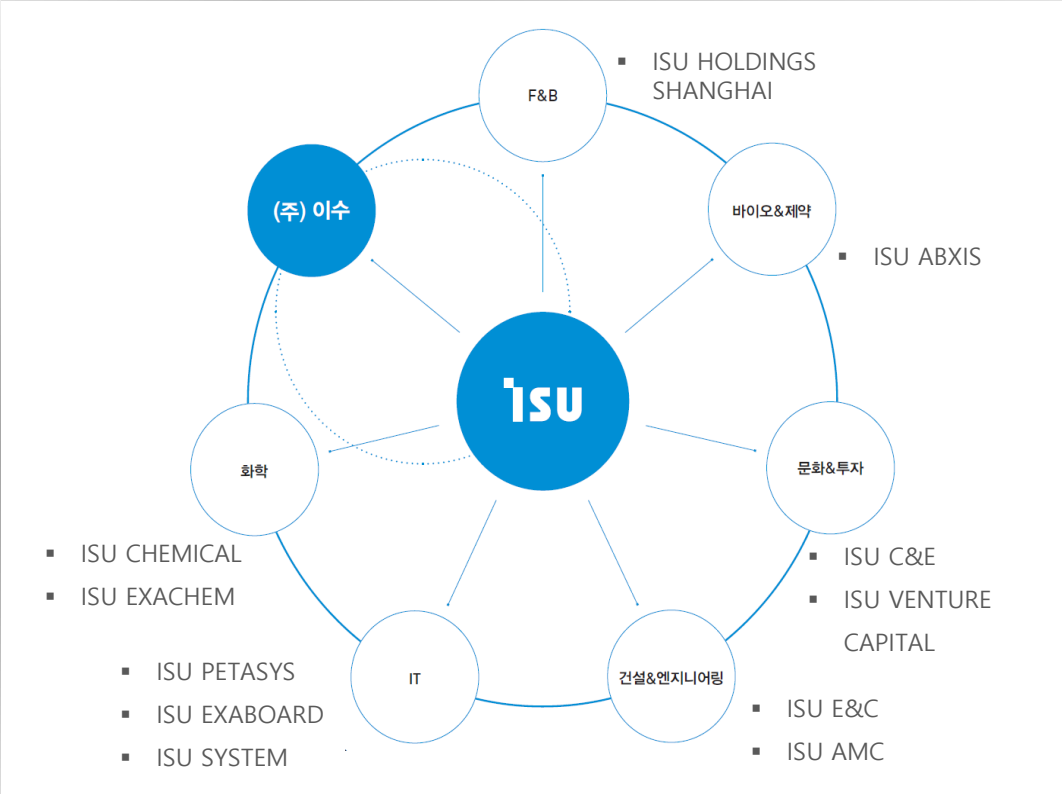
F&B

▪ ISU HOLDINGS SHANGHAI

(주) 이수

바이오&제약

▪ ISU ABXIS

ISU

화학

문화&투자

▪ ISU CHEMICAL
▪ ISU EXACHEM

▪ ISU C&E
▪ ISU VENTURE CAPITAL

IT

건설&엔지니어링

▪ ISU PETASYS
▪ ISU EXABOARD
▪ ISU SYSTEM

▪ ISU E&C
▪ ISU AMC